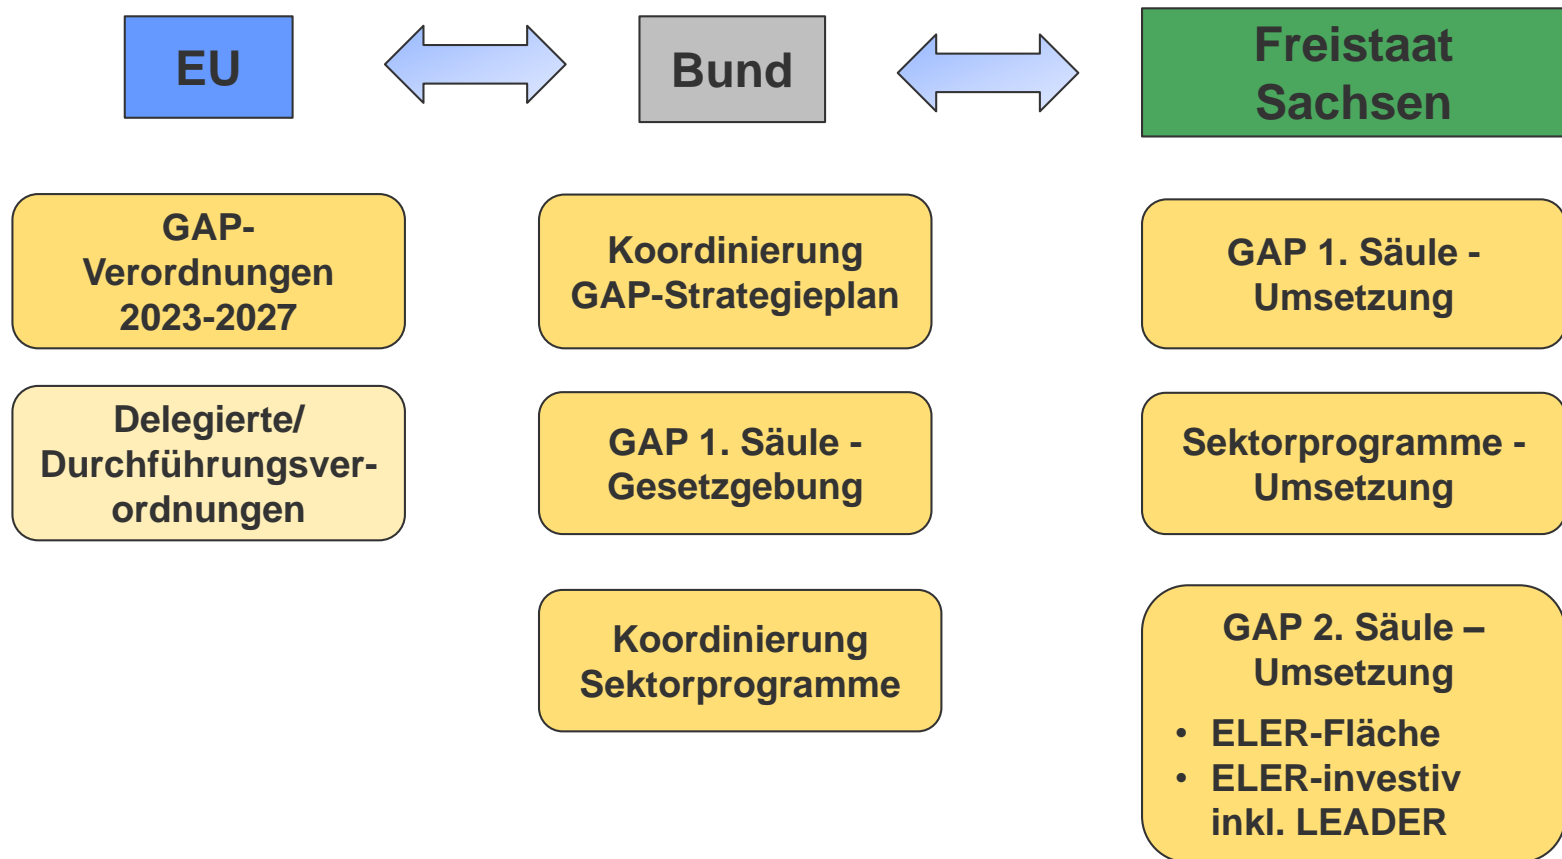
EU

Bund

Freistaat Sachsen

GAP-Verordnungen 2023-2027

Delegierte/ Durchführungsverordnungen

Koordinierung GAP-Strategieplan

GAP 1. Säule - Gesetzgebung

Koordinierung Sektorprogramme

GAP 1. Säule - Umsetzung

Sektorprogramme - Umsetzung

GAP 2. Säule – Umsetzung

- ELER-Fläche
- ELER-investiv inkl. LEADER